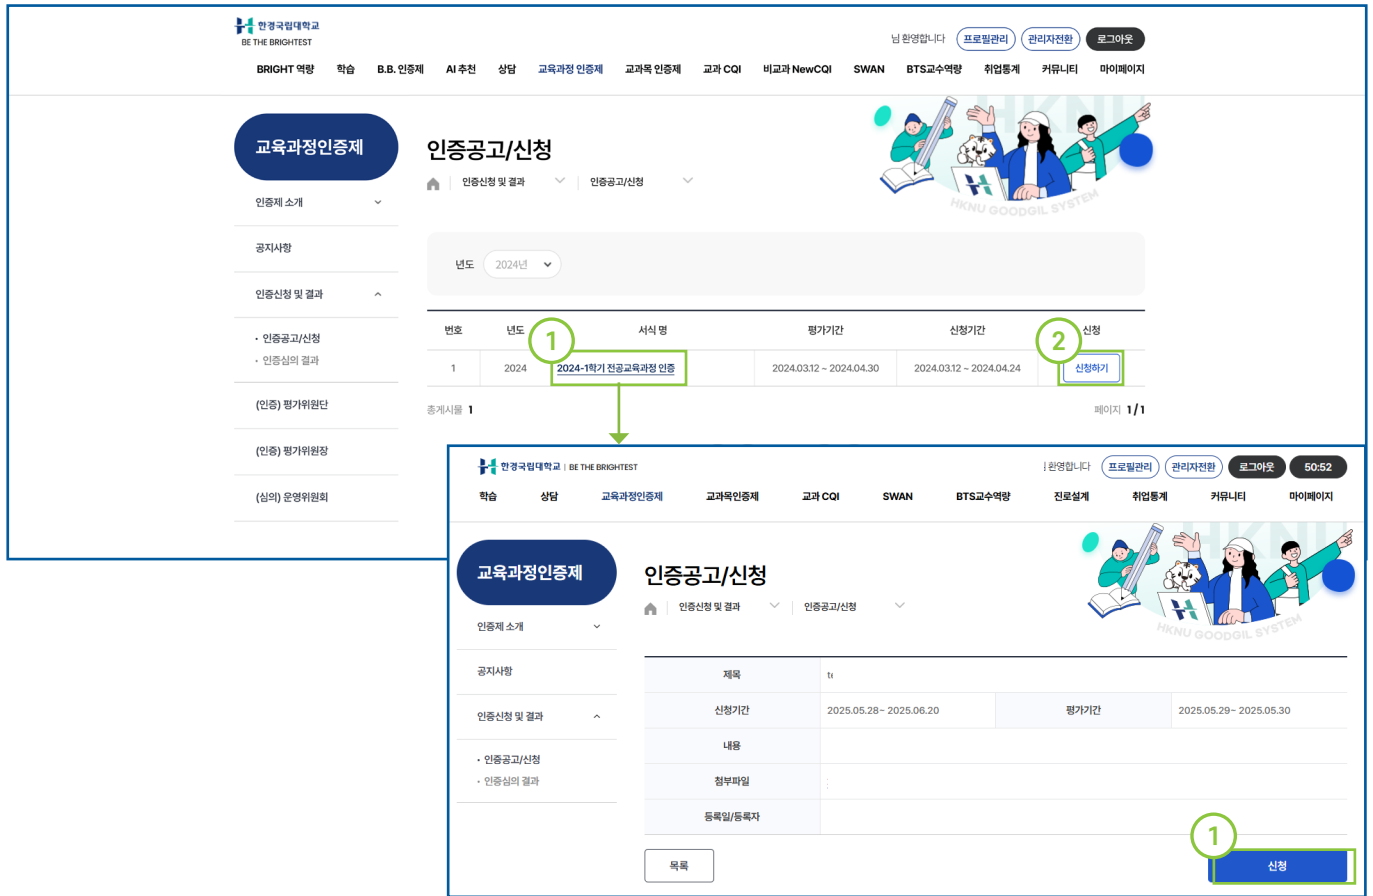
한경국립대학교
BE THE BRIGHTEST

님 환영합니다 프로필관리 관리자전환 로그아웃

BRIGHT 역량 학습 B.B. 인증제 AI 추천 상담 교육과정 인증제 교과목 인증제 교과 CQI 비교과 NewCQI SWAN BTS교수역량 취업통계 커뮤니티 마이페이지

교육과정인증제

인증제 소개

공지사항

인증신청 및 결과

· 인증공고/신청
· 인증심의 결과

(인증) 평가위원단

(인증) 평가위원장

(심의) 운영위원회

인증공고/신청

인증신청 및 결과 인증공고/신청

HKNU GOODGIL SYSTEM

년도 2024년

| 번호 | 년도 | 서식 명 | 평가기간 | 신청기간 | 신청 |
|---|---|---|---|---|---|
| 1 | 2024 | 2024-1학기 전공교육과정 인증 | 2024.03.12 ~ 2024.04.30 | 2024.03.12 ~ 2024.04.24 | 신청하기 |

총게시물 1

페이지 1 / 1

1

2

한경국립대학교 | BE THE BRIGHTEST

님 환영합니다 프로필관리 관리자전환 로그아웃 50:52

학습 상담 교육과정인증제 교과목인증제 교과 CQI SWAN BTS교수역량 진로설계 취업통계 커뮤니티 마이페이지

교육과정인증제

인증제 소개

공지사항

인증신청 및 결과

· 인증공고/신청
· 인증심의 결과

인증공고/신청

인증신청 및 결과 인증공고/신청

HKNU GOODGIL SYSTEM

| 제목 | t | | |
|---|---|---|---|
| 신청기간 | 2025.05.28~ 2025.06.20 | 평가기간 | 2025.05.29~ 2025.05.30 |
| 내용 | | | |
| 첨부파일 | | | |
| 등록일/등록자 | | | |

목록

1

신청